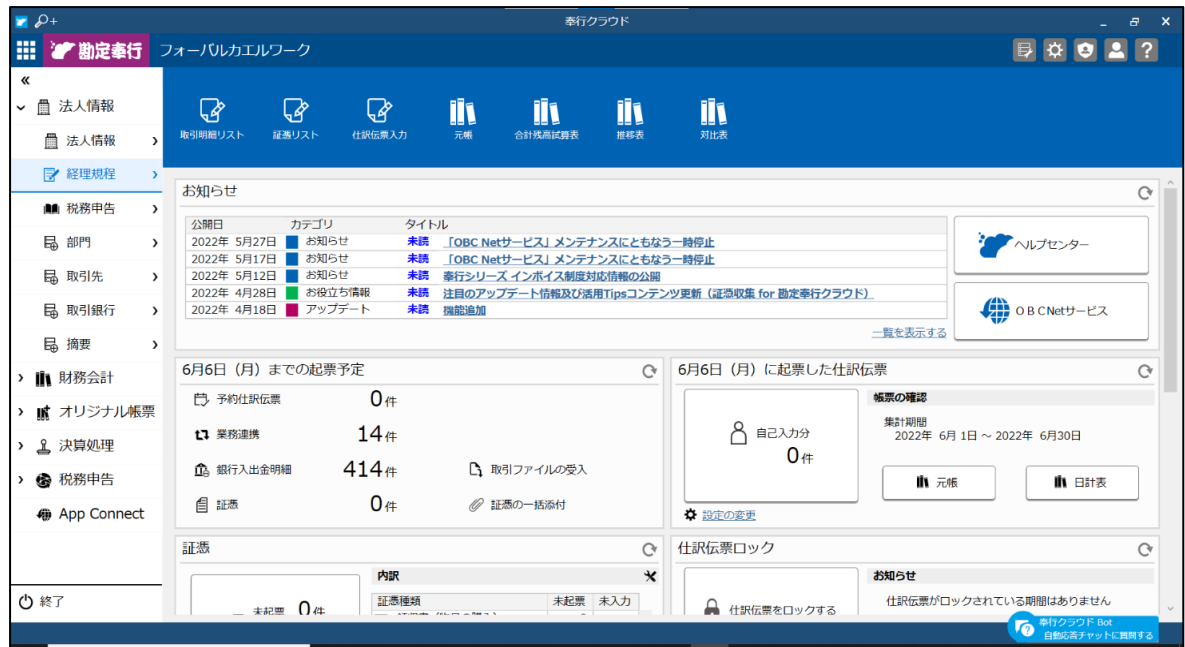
奉行クラウド

勘定奉行 フォーバルカエルワーク

«
法人情報
法人情報
経理規程
税務申告
部門
取引先
取引銀行
摘要
財務会計
オリジナル帳票
決算処理
税務申告
App Connect

終了

取引明細リスト 証憑リスト 仕訳伝票入力 元帳 合計残高試算表 推移表 対比表

お知らせ

| 公開日 | カテゴリ | タイトル |
|---|---|---|
| 2022年 5月27日 | お知らせ | 未読 「OBC Netサービス」メンテナンスにともなう一時停止 |
| 2022年 5月17日 | お知らせ | 未読 「OBC Netサービス」メンテナンスにともなう一時停止 |
| 2022年 5月12日 | お知らせ | 未読 奉行シリーズ インボイス制度対応情報の公開 |
| 2022年 4月28日 | お役立ち情報 | 未読 注目のアップデート情報及び活用Tipsコンテンツ更新（証憑収集 for 勘定奉行クラウド） |
| 2022年 4月18日 | アップデート | 未読 機能追加 |

一覧を表示する

ヘルプセンター
OBCNetサービス

6月6日（月）までの起票予定
予約仕訳伝票 0件
業務連携 14件
銀行入出金明細 414件
取引ファイルの受入
証憑 0件
証憑の一括添付

6月6日（月）に起票した仕訳伝票
自己入力分
0件
帳票の確認
集計期間
2022年 6月 1日 ～ 2022年 6月30日
元帳
日計表
設定の変更

証憑
未起票 0件
内訳
| 証憑種類 | 未起票 | 未入力 |
|---|---|---|

仕訳伝票ロック
仕訳伝票をロックする
お知らせ
仕訳伝票がロックされている期間はありません

奉行クラウド Bot
自動応答チャットに質問する